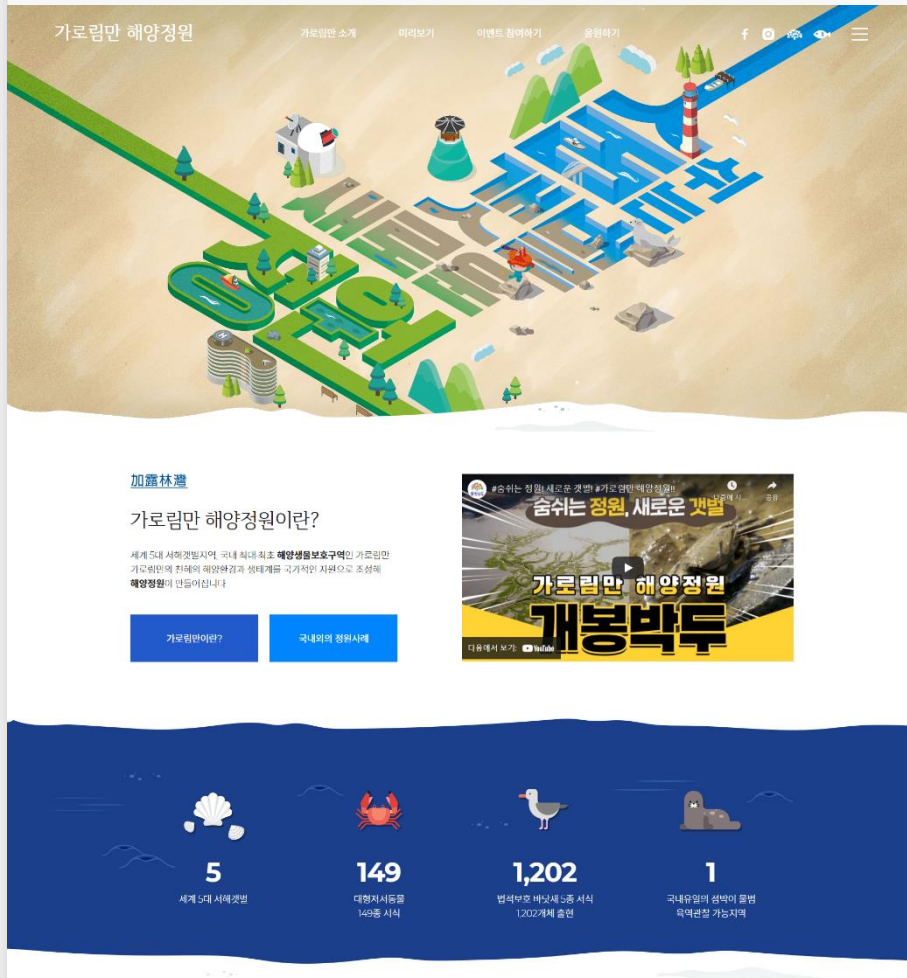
가로림만 해양정원

가로림만 소개 미리보기 이벤트 참여하기 응원하기

加露林灣

가로림만 해양정원이란?

세계 5대 서해갯벌지역, 국내 최대 최초 해양생물보호구역인 가로림만 가로림만의 천혜의 해양환경과 생태계를 국가적인 자원으로 조성해 해양정원이 만들어집니다

가로림만이란?

국내외의 정원사례

#숨쉬는 정원 새로운 갯벌 #가로림만 해양정원

나중에 볼 공유

숨쉬는 정원, 새로운 갯벌

가로림만 해양정원

개봉박두

다음에서 보기: YouTube

5
세계 5대 서해갯벌

149
대형저서동물 149종 서식

1,202
법적보호 바닷새 5종 서식 1,202개체 출현

1
국내유일의 점박이 물범 육역관찰 가능지역